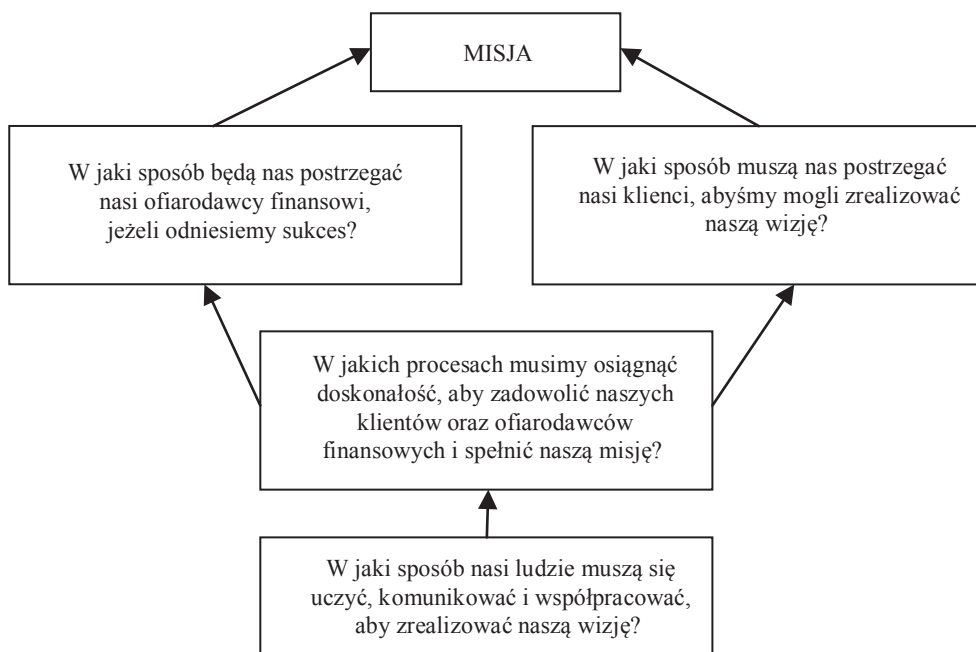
MISJA

W jaki sposób będą nas postrzegać nasi ofiarodawcy finansowi, jeżeli odniesiemy sukces?

W jaki sposób muszą nas postrzegać nasi klienci, abyśmy mogli zrealizować naszą wizję?

W jakich procesach musimy osiągnąć doskonałość, aby zadowolić naszych klientów oraz ofiarodawców finansowych i spełnić naszą misję?

W jaki sposób nasi ludzie muszą się uczyć, komunikować i współpracować, aby zrealizować naszą wizję?